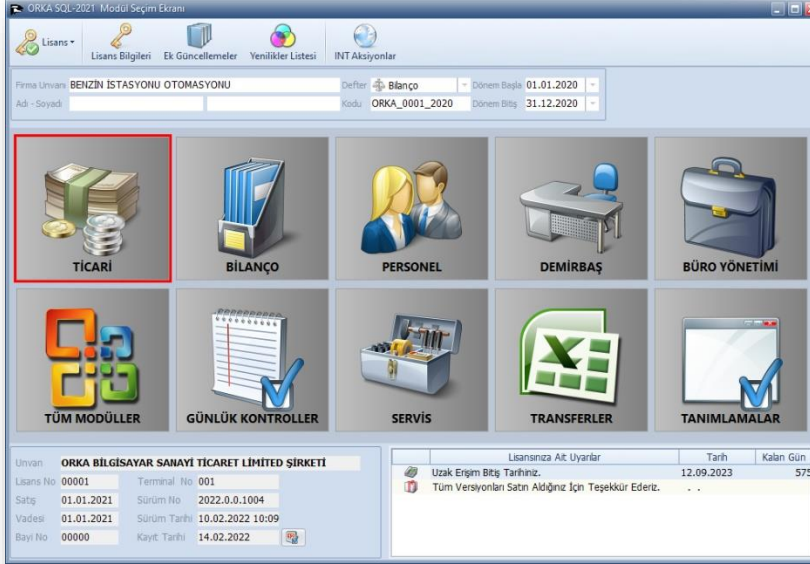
ORKA SQL-2021 Modül Seçim Ekranı

Lisans
Lisans Bilgileri
Ek Güncellemeler
Yenilikler Listesi
INT Aksiyonlar

Firma Unvanı BENZİN İSTASYONU OTOMASYONU
Adı - Soyadı
Defter Bilanço
Kodu ORKA_0001_2020
Dönem Başla 01.01.2020
Dönem Bitiş 31.12.2020

TİCARİ
BİLANÇO
PERSONEL
DEMİRBAŞ
BÜRO YÖNETİMİ
TÜM MODÜLLER
GÜNLÜK KONTROLLER
SERVİS
TRANSFERLER
TANIMLAMALAR

Unvan ORKA BİLGİSAYAR SANAYİ TİCARET LİMİTED ŞİRKETİ
Lisans No 00001
Terminal No 001
Satış 01.01.2021
Sürüm No 2022.0.0.1004
Vadesi 01.01.2021
Sürüm Tarihi 10.02.2022 10:09
Bayi No 00000
Kayıt Tarihi 14.02.2022

| Lisansınıza Ait Uyarılar | Tarih | Kalan Gün |
|---|---|---|
| Uzak Erişim Bitiş Tarihiniz. | 12.09.2023 | 575 |
| Tüm Versiyonları Satın Aldığınız İçin Teşekkür Ederiz. | . . | |